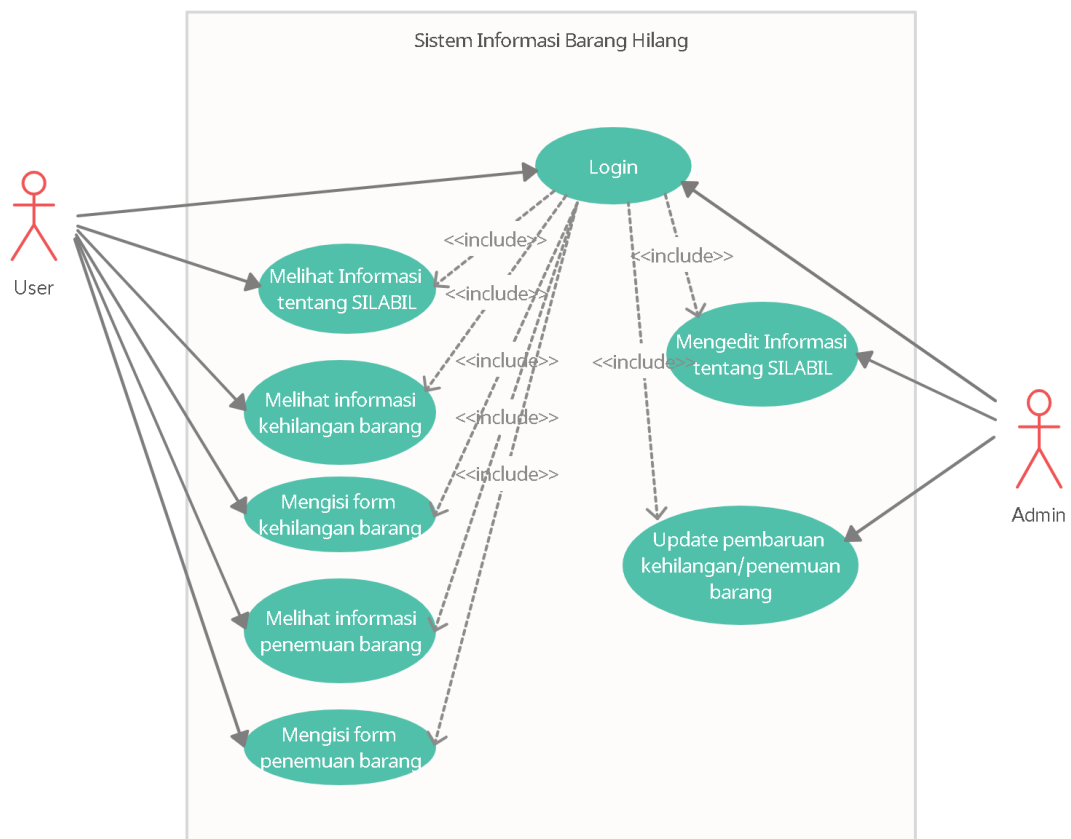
Sistem Informasi Barang Hilang

Login

User

<<include>>

Melihat Informasi tentang SILABIL

<<include>>

<<include>>

<<include>>

<<include>>

Melihat informasi kehilangan barang

<<include>>

<<include>>

Mengedit Informasi tentang SILABIL

Mengisi form kehilangan barang

Admin

Update pembaruan kehilangan/penemuan barang

Melihat informasi penemuan barang

Mengisi form penemuan barang